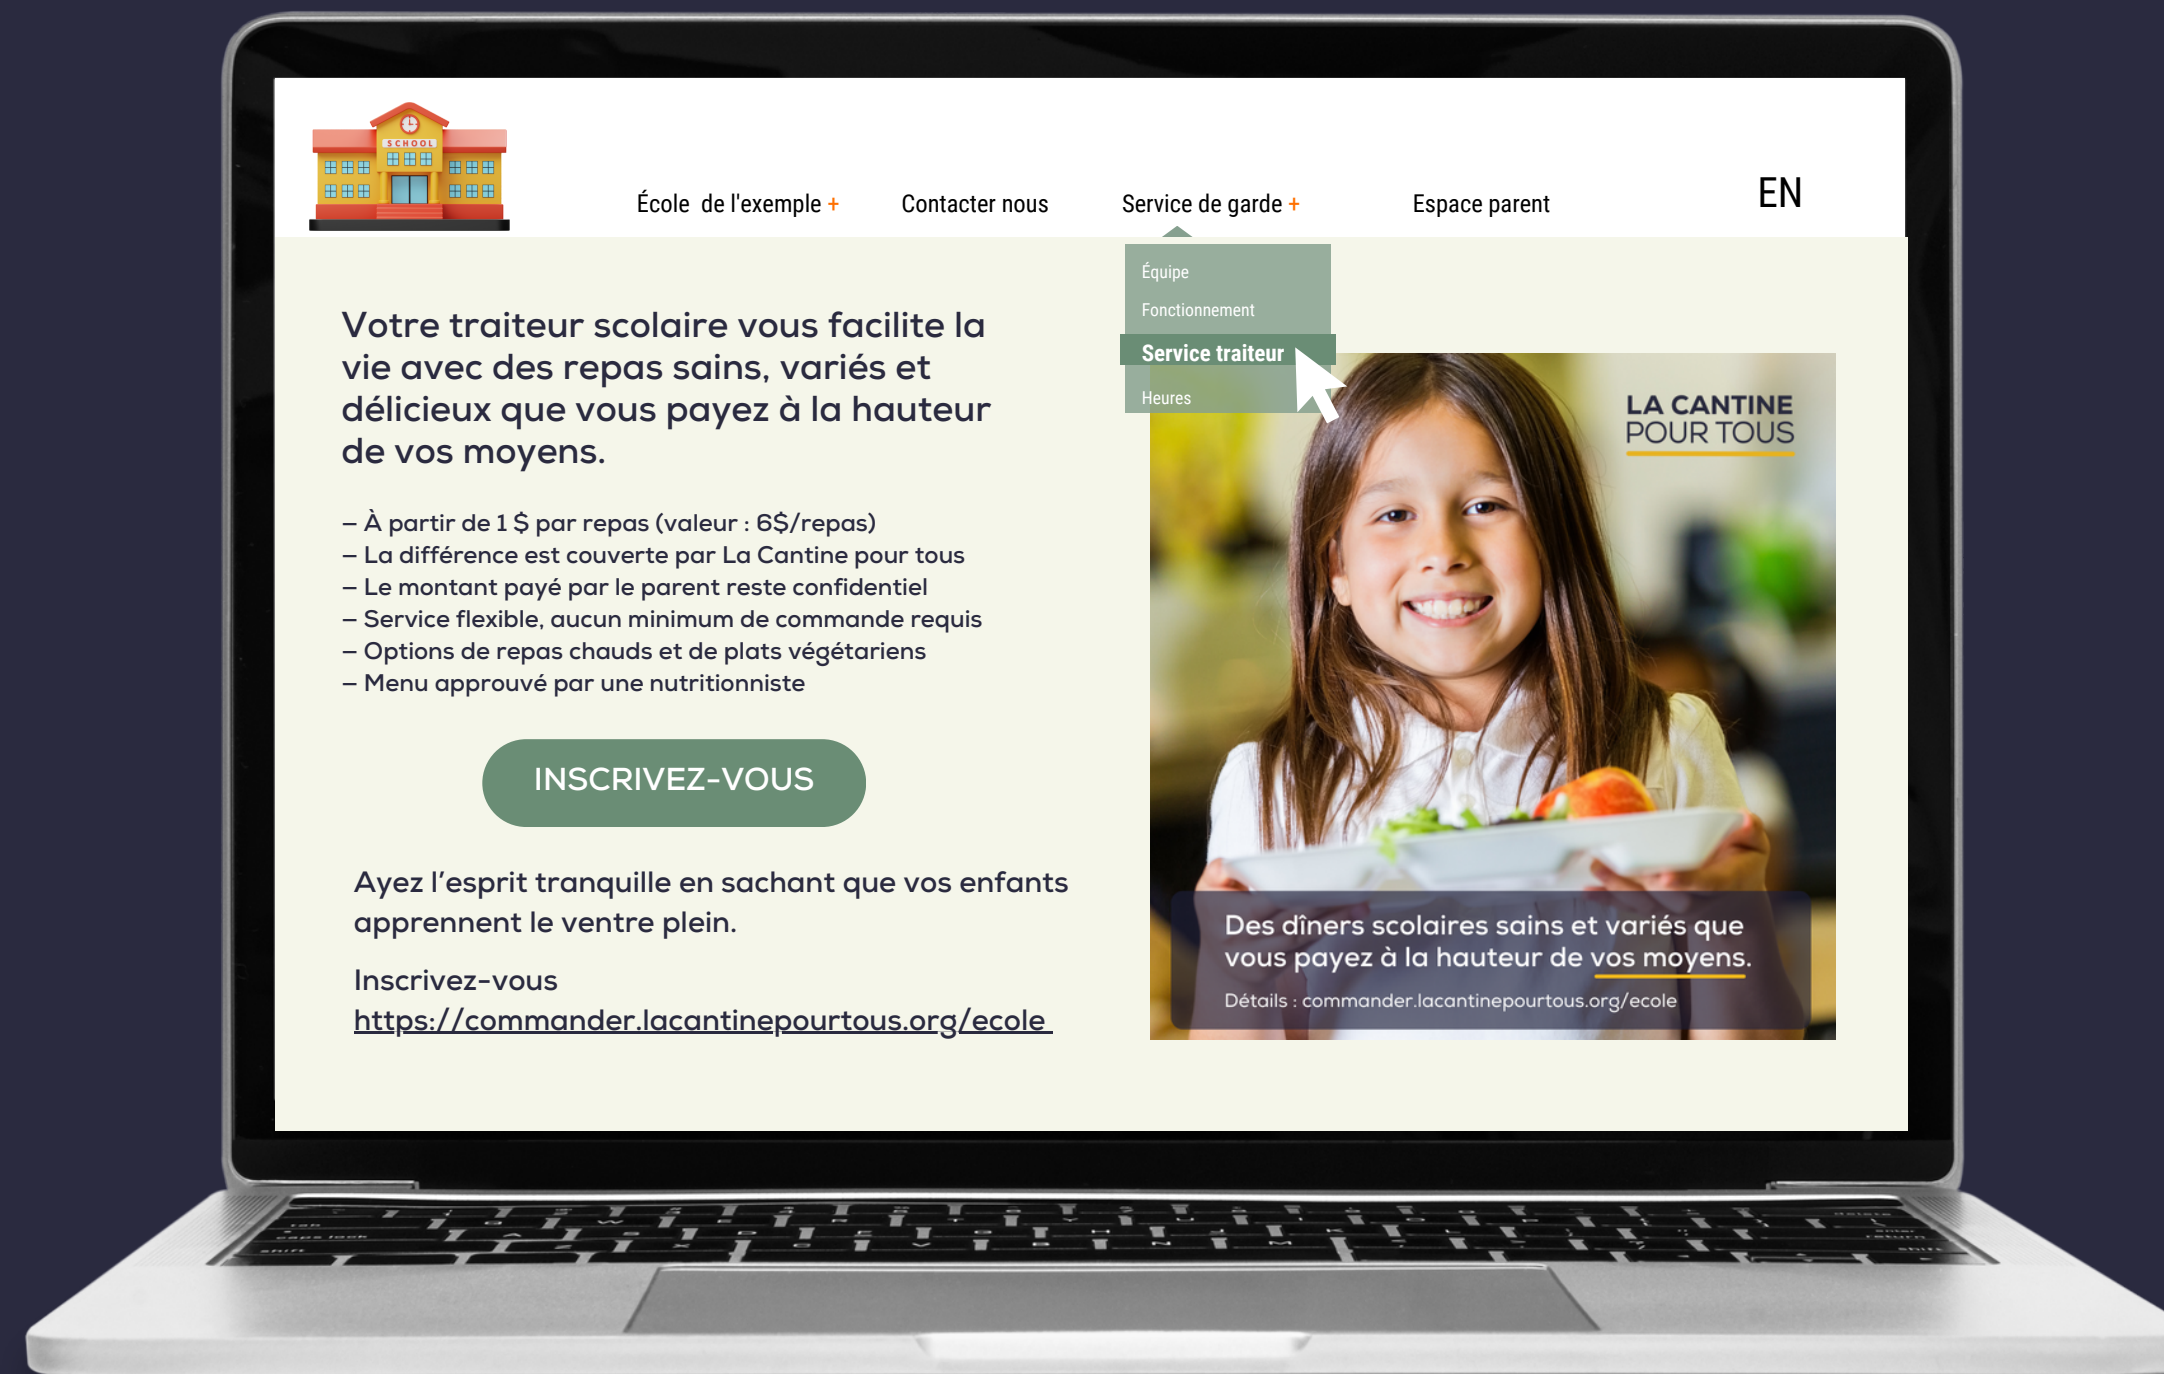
SCHOOL

École de l'exemple + Contacter nous Service de garde + Espace parent EN

Équipe
Fonctionnement
Service traiteur
Heures

Votre traiteur scolaire vous facilite la vie avec des repas sains, variés et délicieux que vous payez à la hauteur de vos moyens.

– À partir de 1 $ par repas (valeur : 6$/repas)
– La différence est couverte par La Cantine pour tous
– Le montant payé par le parent reste confidentiel
– Service flexible, aucun minimum de commande requis
– Options de repas chauds et de plats végétariens
– Menu approuvé par une nutritionniste

INSCRIVEZ-VOUS

Ayez l'esprit tranquille en sachant que vos enfants apprennent le ventre plein.

Inscrivez-vous
https://commander.lacantinepourtous.org/ecole

LA CANTINE POUR TOUS

Des dîners scolaires sains et variés que vous payez à la hauteur de vos moyens.
Détails : commander.lacantinepourtous.org/ecole